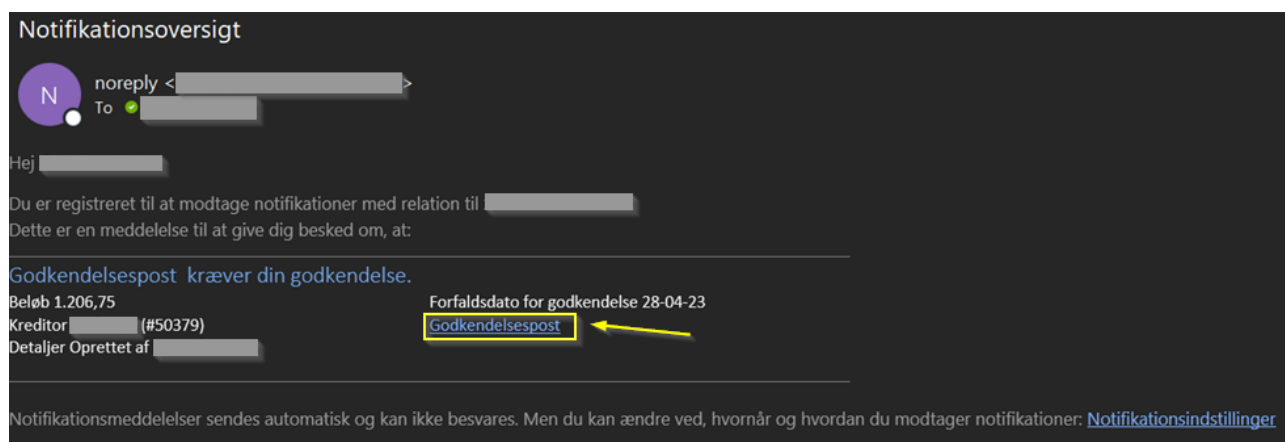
Notifikationsoversigt

N

noreply <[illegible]>
To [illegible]

Hej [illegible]

Du er registreret til at modtage notifikationer med relation til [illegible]
Dette er en meddelelse til at give dig besked om, at:

Godkendelsespost kræver din godkendelse.

Beløb 1.206,75
Kreditor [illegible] (#50379)
Detaljer Oprettet af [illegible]

Forfaldsdato for godkendelse 28-04-23
Godkendelsespost

Notifikationsmeddelelser sendes automatisk og kan ikke besvares. Men du kan ændre ved, hvornår og hvordan du modtager notifikationer: Notifikationsindstillinger